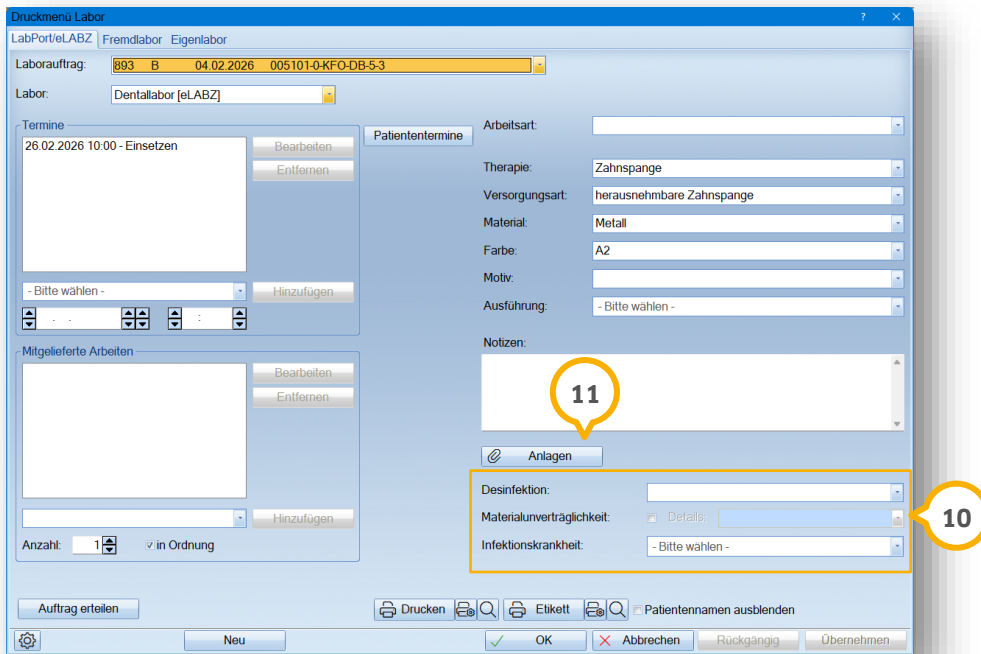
Druckmenü Labor

? ✕

LabPort/eLABZ Fremdlabor Eigenlabor

Laborauftrag: 893 B 04.02.2026 005101-0-KFO-DB-5-3

Labor: Dentallabor [eLABZ]

Termine

26.02.2026 10:00 - Einsetzen

Bearbeiten

Entfernen

- Bitte wählen -

Hinzufügen

. .

:

Patiententermine

Arbeitsart:

Therapie: Zahnspange

Versorgungsart: herausnehmbare Zahnspange

Material: Metall

Farbe: A2

Motiv:

Ausführung: - Bitte wählen -

Notizen:

11

Anlagen

Mitgelieferte Arbeiten

Bearbeiten

Entfernen

Hinzufügen

Anzahl: 1

in Ordnung

Desinfektion:

Materialunverträglichkeit: Details:

Infektionskrankheit: - Bitte wählen -

10

Auftrag erteilen

Drucken

Etikett

Patientennamen ausblenden

Neu

OK

Abbrechen

Rückgängig

Übernehmen